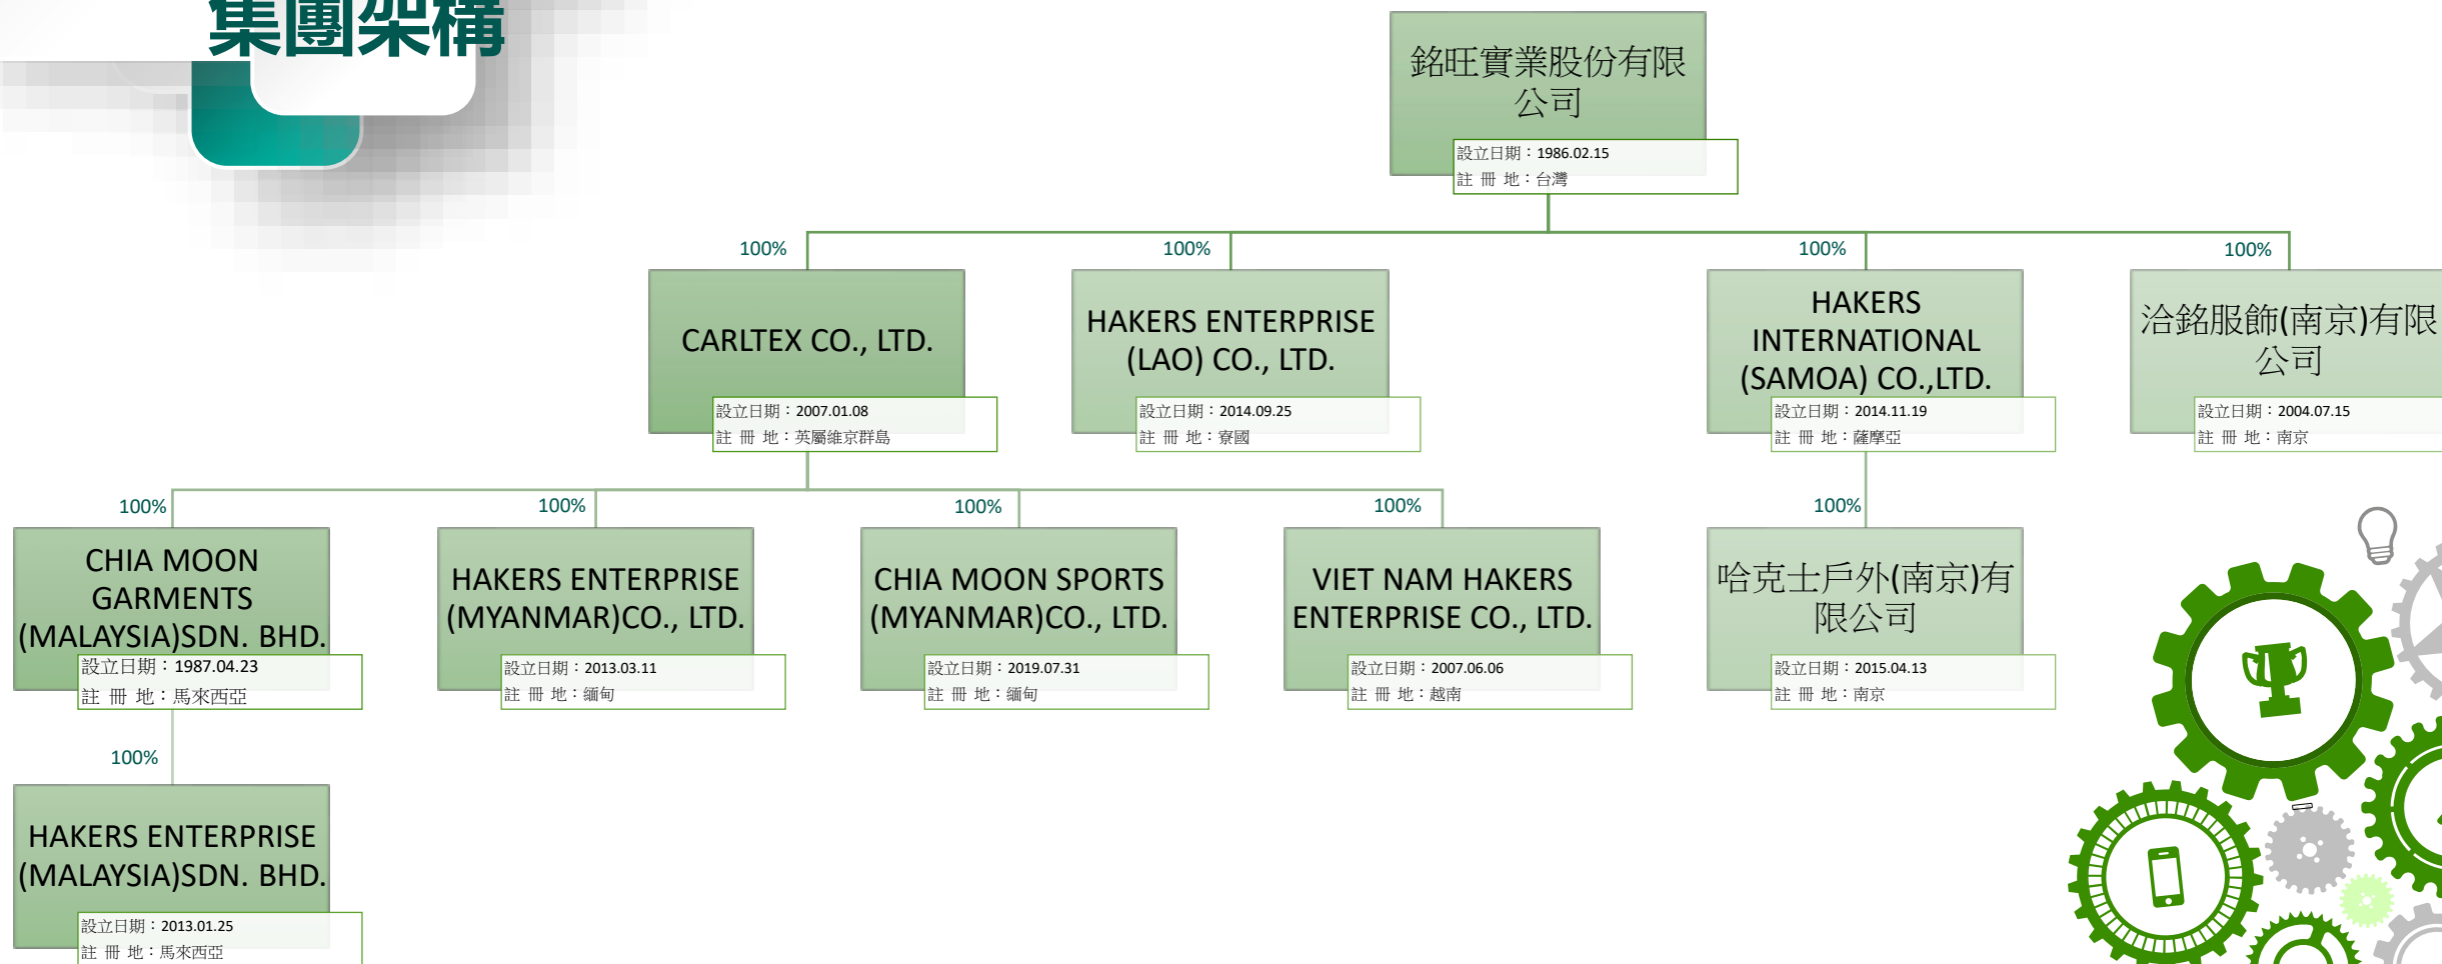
集團架構

銘旺實業股份有限公司
設立日期：1986.02.15
註 冊 地：台灣

100%
CARLTEX CO., LTD.
設立日期：2007.01.08
註 冊 地：英屬維京群島

100%
HAKERS ENTERPRISE (LAO) CO., LTD.
設立日期：2014.09.25
註 冊 地：寮國

100%
HAKERS INTERNATIONAL (SAMOA) CO.,LTD.
設立日期：2014.11.19
註 冊 地：薩摩亞

100%
洽銘服飾(南京)有限公司
設立日期：2004.07.15
註 冊 地：南京

100%
CHIA MOON GARMENTS (MALAYSIA)SDN. BHD.
設立日期：1987.04.23
註 冊 地：馬來西亞

100%
HAKERS ENTERPRISE (MYANMAR)CO., LTD.
設立日期：2013.03.11
註 冊 地：緬甸

100%
CHIA MOON SPORTS (MYANMAR)CO., LTD.
設立日期：2019.07.31
註 冊 地：緬甸

100%
VIET NAM HAKERS ENTERPRISE CO., LTD.
設立日期：2007.06.06
註 冊 地：越南

100%
哈克士戶外(南京)有限公司
設立日期：2015.04.13
註 冊 地：南京

100%
HAKERS ENTERPRISE (MALAYSIA)SDN. BHD.
設立日期：2013.01.25
註 冊 地：馬來西亞